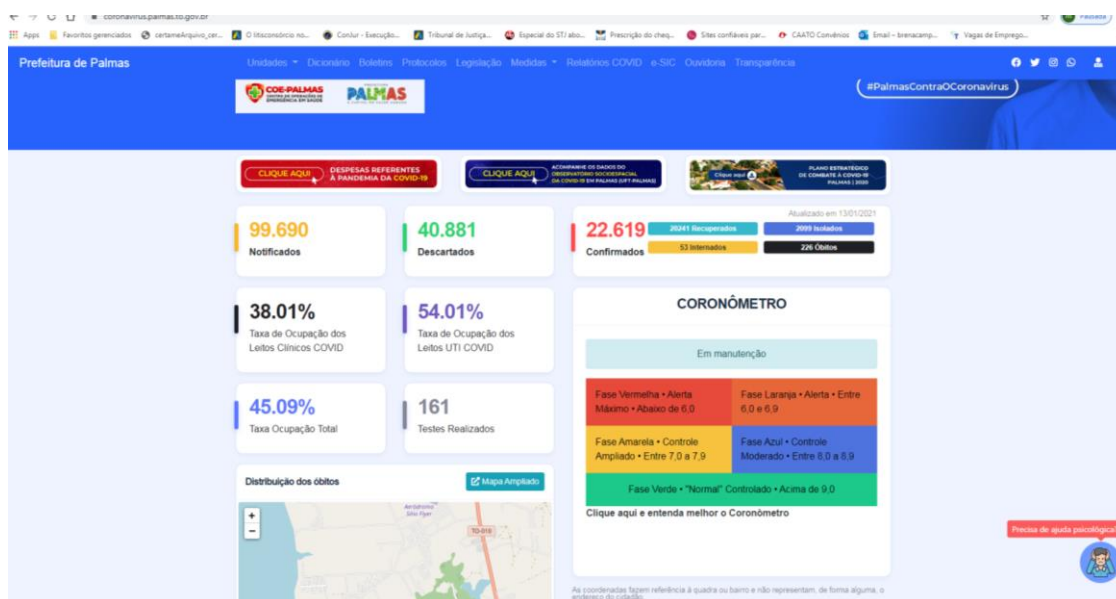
coronavirus.palmas.to.gov.br

Apps | Favoritos gerenciados | certameArquivo_cer... | O litisconsórcio no... | ConJur - Execução... | Tribunal de Justiça... | Especial do STJ abo... | Prescrição do cheq... | Sites confiáveis par... | CAATO Convênios | Email – brenacamp... | Vagas de Emprego...

Prefeitura de Palmas

Unidades ▾ Dicionário Boletins Protocolos Legislação Medidas ▾ Relatórios COVID e-SIC Ouvidoria Transparência

COE-PALMAS CENTRO DE OPERAÇÕES DE EMERGÊNCIA EM SAÚDE

PALMAS

#PalmasContraOCoronavirus

CLIQUE AQUI DESPESAS REFERENTES À PANDEMIA DA COVID-19

CLIQUE AQUI ACOMPANHE OS DADOS DO OBSERVATÓRIO SOCIOESPACIAL DA COVID-19 EM PALMAS (UFT-PALMAS)

Clique aqui PLANO ESTRATÉGICO DE COMBATE À COVID-19 PALMAS | 2020

99.690
Notificados

40.881
Descartados

Atualizado em 13/01/2021

22.619
Confirmados

20241 Recuperados
2099 Isolados
53 Internados
226 Óbitos

38.01%
Taxa de Ocupação dos Leitos Clínicos COVID

54.01%
Taxa de Ocupação dos Leitos UTI COVID

CORONÔMETRO

Em manutenção

Fase Vermelha • Alerta Máximo • Abaixo de 6,0

Fase Laranja • Alerta • Entre 6,0 e 6,9

Fase Amarela • Controle Ampliado • Entre 7,0 a 7,9

Fase Azul • Controle Moderado • Entre 8,0 a 8,9

Fase Verde • "Normal" Controlado • Acima de 9,0

Clique aqui e entenda melhor o Coronômetro

45.09%
Taxa Ocupação Total

161
Testes Realizados

Distribuição dos óbitos

Mapa Ampliado

+
−

TO-010

Precisa de ajuda psicológica?

As coordenadas fazem referência à quadra ou bairro e não representam, de forma alguma, o endereço do cidadão.